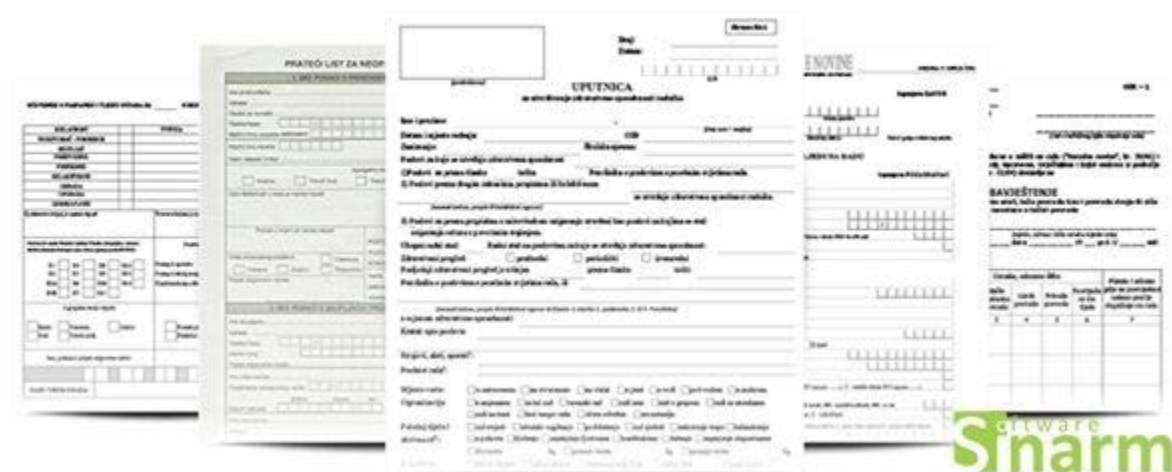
PRATEĆI LIST ZA NEOP

Broj:
Datum:

UPUTNICA

Ime i prezime:
Datum i mjesto rođenja:
Zanimanje:
Poslovi za koje se utvrđuje zdravstvena sposobnost:

Ukupni radni staž:
Zdravstveni pregled:
Posljednji zdravstveni pregled je izvršen
Kratak opis poslova:
Mjesto rada:

NOVINE

OBAVJEŠTENJE

oftware
Sinarm